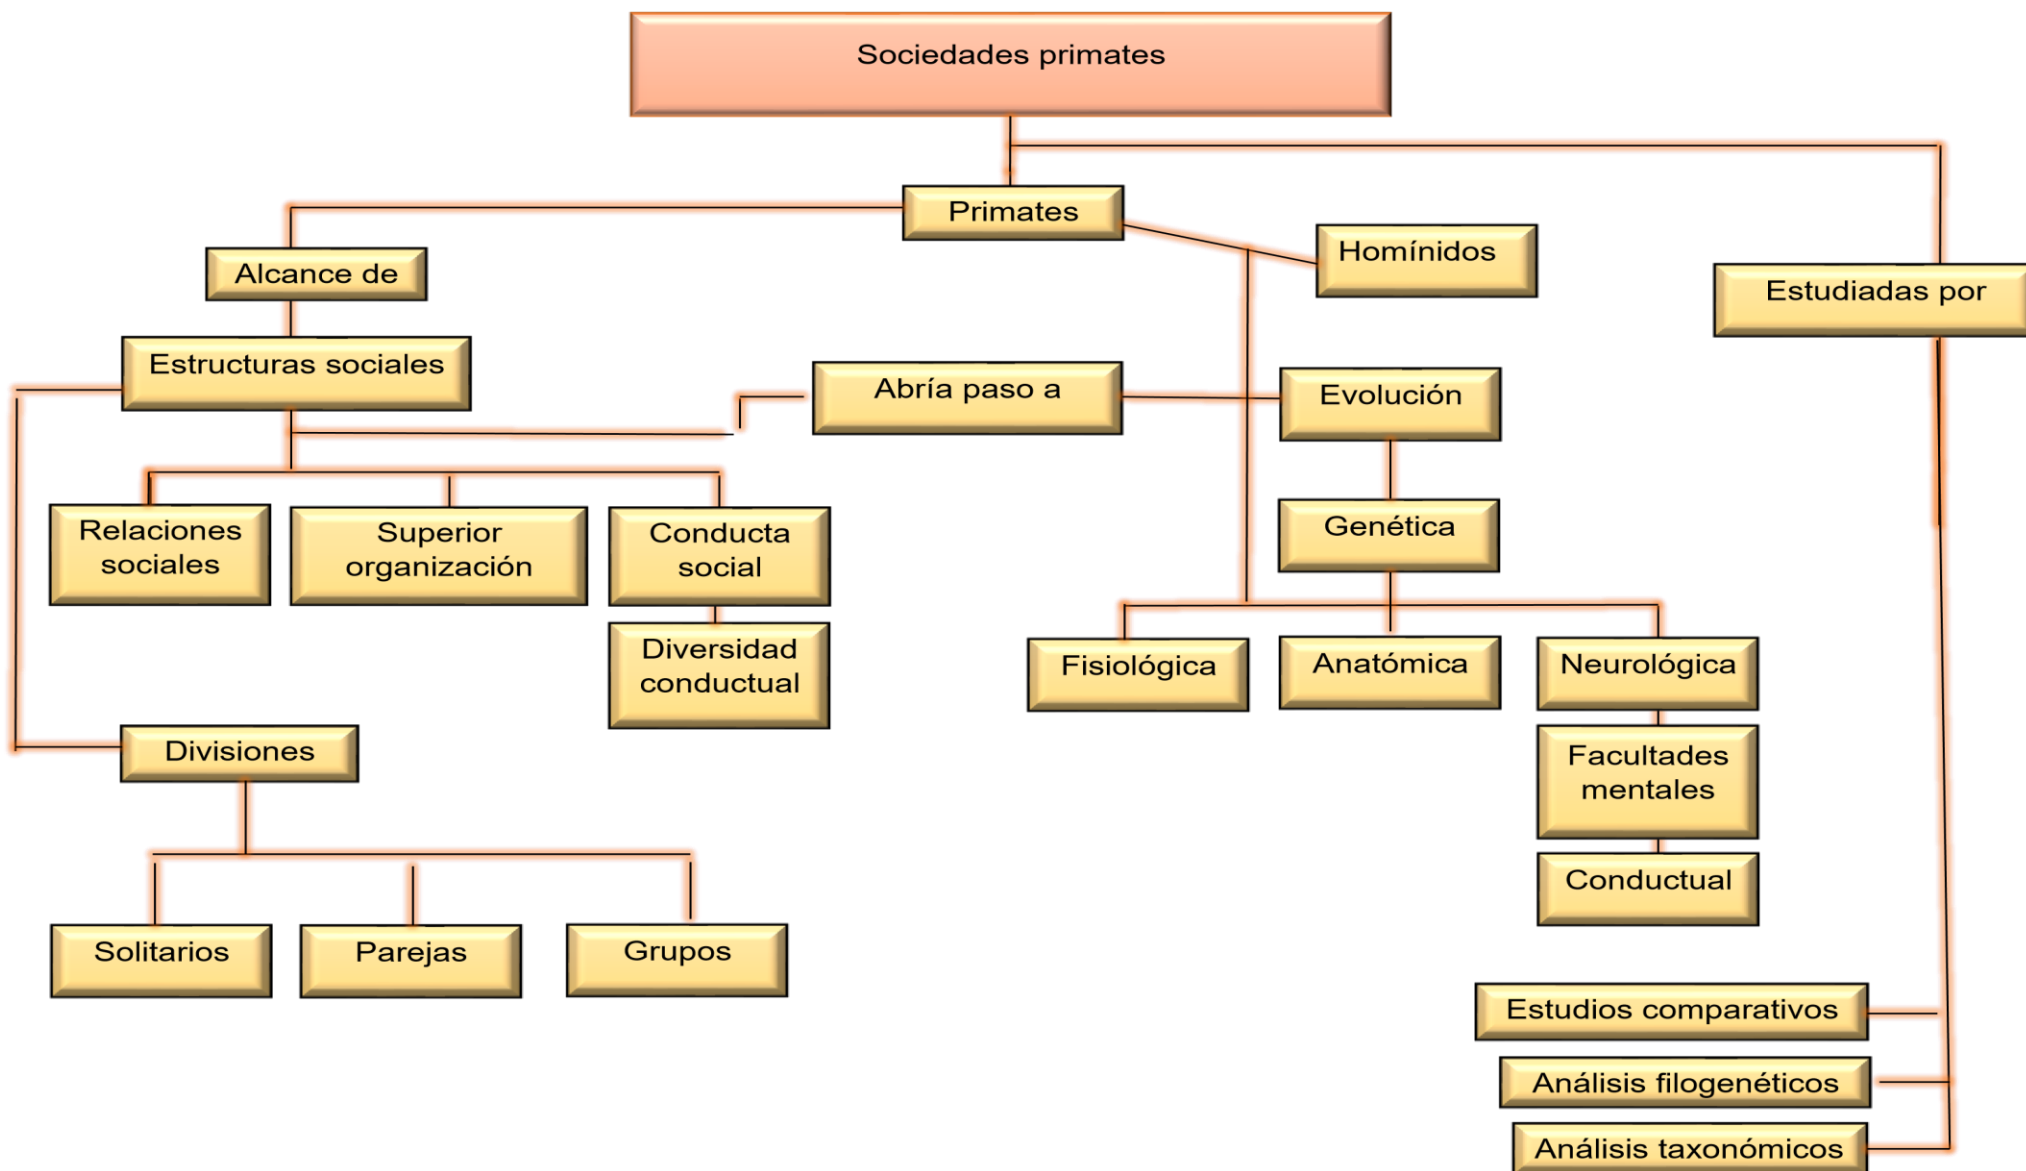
Sociedades primates

Primates

Homínidos

Estudiadas por

Alcance de

Estructuras sociales

Abría paso a

Evolución

Genética

Relaciones sociales

Superior organización

Conducta social

Diversidad conductual

Fisiológica

Anatómica

Neurológica

Facultades mentales

Conductual

Divisiones

Solitarios

Parejas

Grupos

Estudios comparativos

Análisis filogenéticos

Análisis taxonómicos